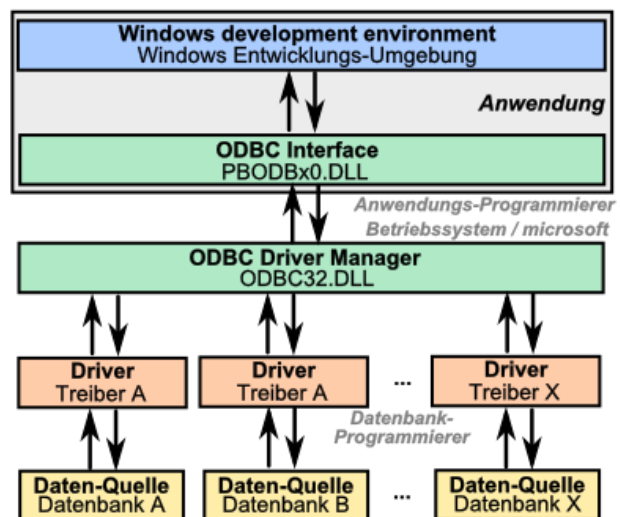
Windows development environment
Windows Entwicklungs-Umgebung

Anwendung

ODBC Interface
PBODBx0.DLL

Anwendungs-Programmierer
Betriebssystem / microsoft

ODBC Driver Manager
ODBC32.DLL

Driver
Treiber A

Driver
Treiber A

...

Driver
Treiber X

Datenbank-
Programmierer

Daten-Quelle
Datenbank A

Daten-Quelle
Datenbank B

...

Daten-Quelle
Datenbank X